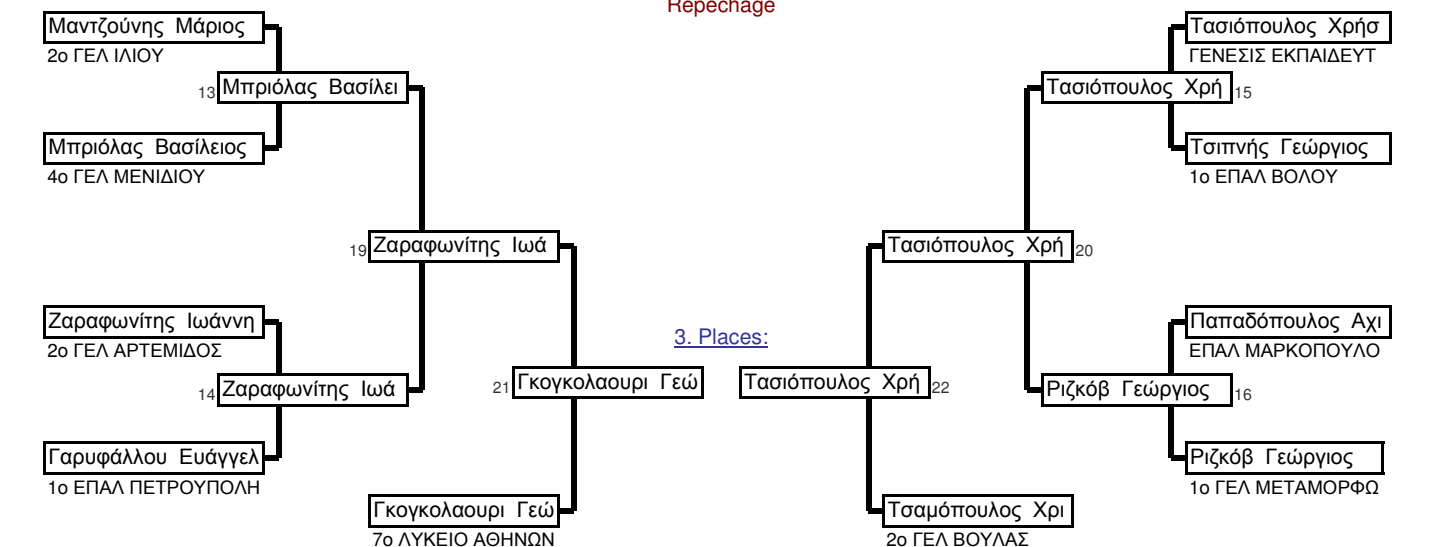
Repechage

Μαντζούνης Μάριος
2ο ΓΕΛ ΙΛΙΟΥ

13 Μπριόλας Βασίλει

Μπριόλας Βασίλειος
4ο ΓΕΛ ΜΕΝΙΔΙΟΥ

19 Ζαραφωνίτης Ιωά

Ζαραφωνίτης Ιωάννη
2ο ΓΕΛ ΑΡΤΕΜΙΔΟΣ

14 Ζαραφωνίτης Ιωά

Γαρυφάλλου Ευάγγελ
1ο ΕΠΑΛ ΠΕΤΡΟΥΠΟΛΗ

21 Γκογκολαουρι Γεώ

Γκογκολαουρι Γεώ
7ο ΛΥΚΕΙΟ ΑΘΗΝΩΝ

3. Places:

Τασιόπουλος Χρή 22

Τσαμόπουλος Χρι
2ο ΓΕΛ ΒΟΥΛΑΣ

Τασιόπουλος Χρήσ
ΓΕΝΕΣΙΣ ΕΚΠΑΙΔΕΥΤ

Τασιόπουλος Χρή 15

Τσιπνής Γεώργιος
1ο ΕΠΑΛ ΒΟΛΟΥ

Τασιόπουλος Χρή 20

Παπαδόπουλος Αχι
ΕΠΑΛ ΜΑΡΚΟΠΟΥΛΟ

Ριζκόβ Γεώργιος 16

Ριζκόβ Γεώργιος
1ο ΓΕΛ ΜΕΤΑΜΟΡΦΩ